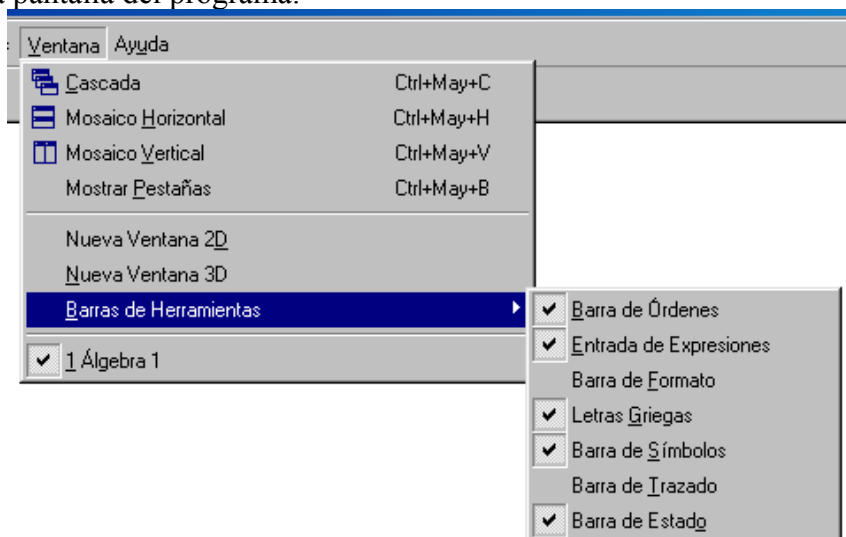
pantalla del programa.

Ventana Ayuda

Cascada Ctrl+May+C
Mosaico Horizontal Ctrl+May+H
Mosaico Vertical Ctrl+May+V
Mostrar Pestañas Ctrl+May+B
Nueva Ventana 2D
Nueva Ventana 3D
Barras de Herramientas
1 Álgebra 1

Barra de Órdenes
Entrada de Expresiones
Barra de Formato
Letras Griegas
Barra de Símbolos
Barra de Trazado
Barra de Estado